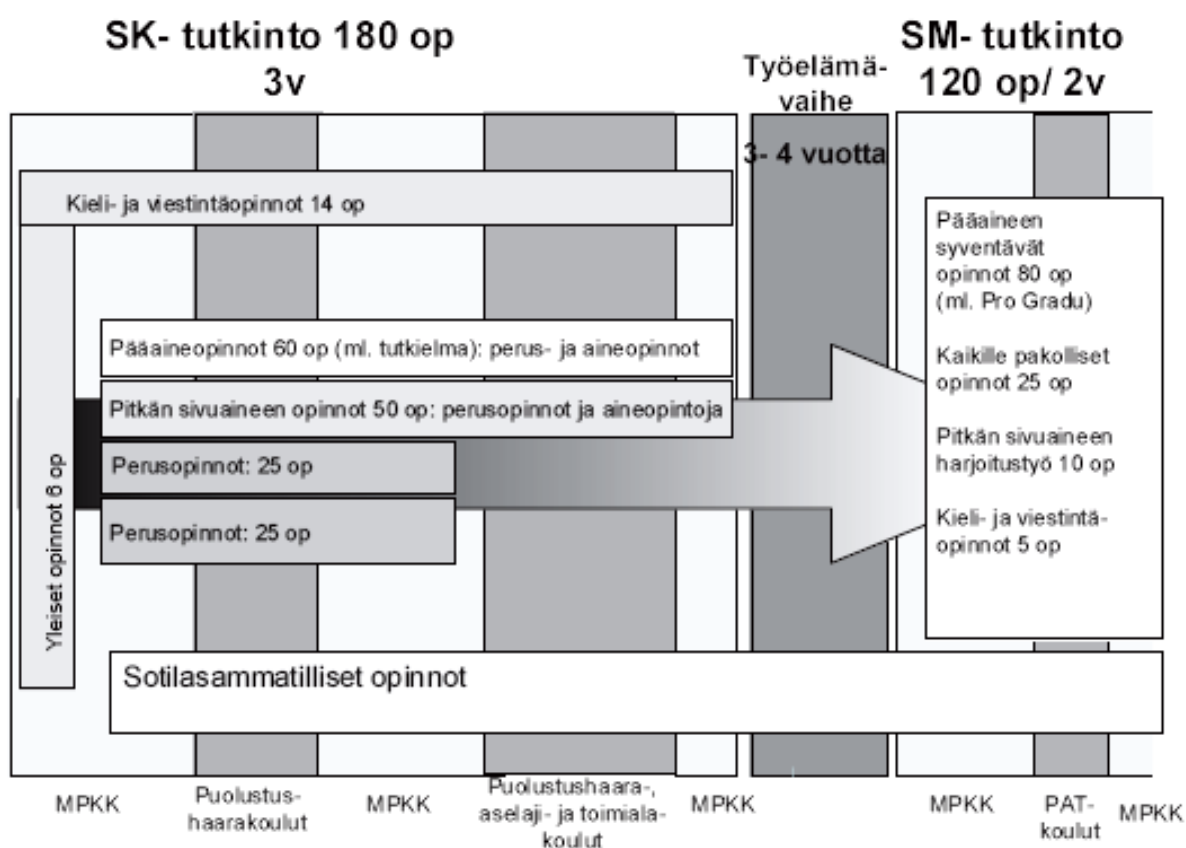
SK- tutkinto 180 op
3v

Työelämävaihe
3- 4 vuotta

SM- tutkinto
120 op/ 2v

Kieli- ja viestintäopinnot 14 op

Yleiset opinnot 6 op

Pääaineopinnot 60 op (ml. tutkielma): perus- ja aineopinnot

Pitkän sivuaineen opinnot 50 op: perusopinnot ja aineopintoja

Perusopinnot: 25 op

Perusopinnot: 25 op

Pääaineen syventävät opinnot 80 op (ml. Pro Gradu)

Kaikille pakolliset opinnot 25 op

Pitkän sivuaineen harjoitustyö 10 op

Kieli- ja viestintäopinnot 5 op

Sotilasammatilliset opinnot

MPKK

Puolustushaarakoulut

MPKK

Puolustushaara-, aselaji- ja toimialakoulut

MPKK

MPKK

PAT-koulut

MPKK